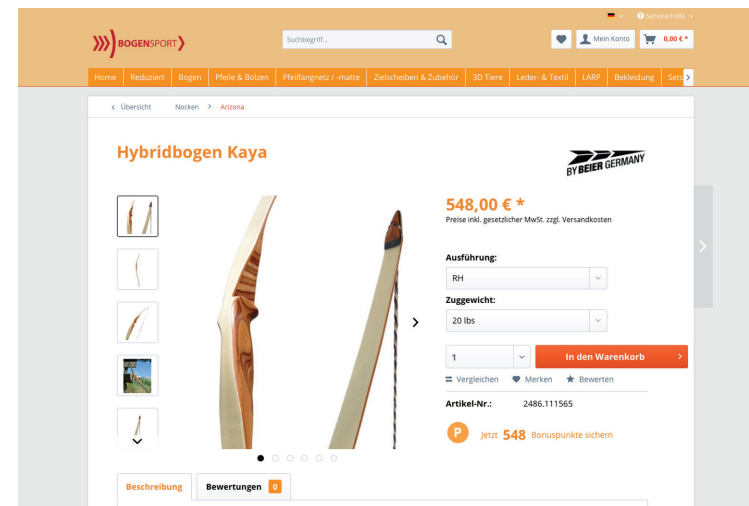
Service/Hilfe

BOGENSPORT

Suchbegriff...

Mein Konto

0,00 € *

Home | Reduziert | Bogen | Pfeile & Bolzen | Pfeilfangnetz / -matte | Zielscheiben & Zubehör | 3D Tiere | Leder- & Textil | LARP | Bekleidung | Sets

< Übersicht | Nocken > Arizona

Hybridbogen Kaya

BY BEIER GERMANY

548,00 € *

Preise inkl. gesetzlicher MwSt. zzgl. Versandkosten

Ausführung:

RH

Zuggewicht:

20 lbs

1

In den Warenkorb >

Vergleichen | Merken | Bewerten

Artikel-Nr.: 2486.111565

P Jetzt 548 Bonuspunkte sichern

Beschreibung | Bewertungen 0